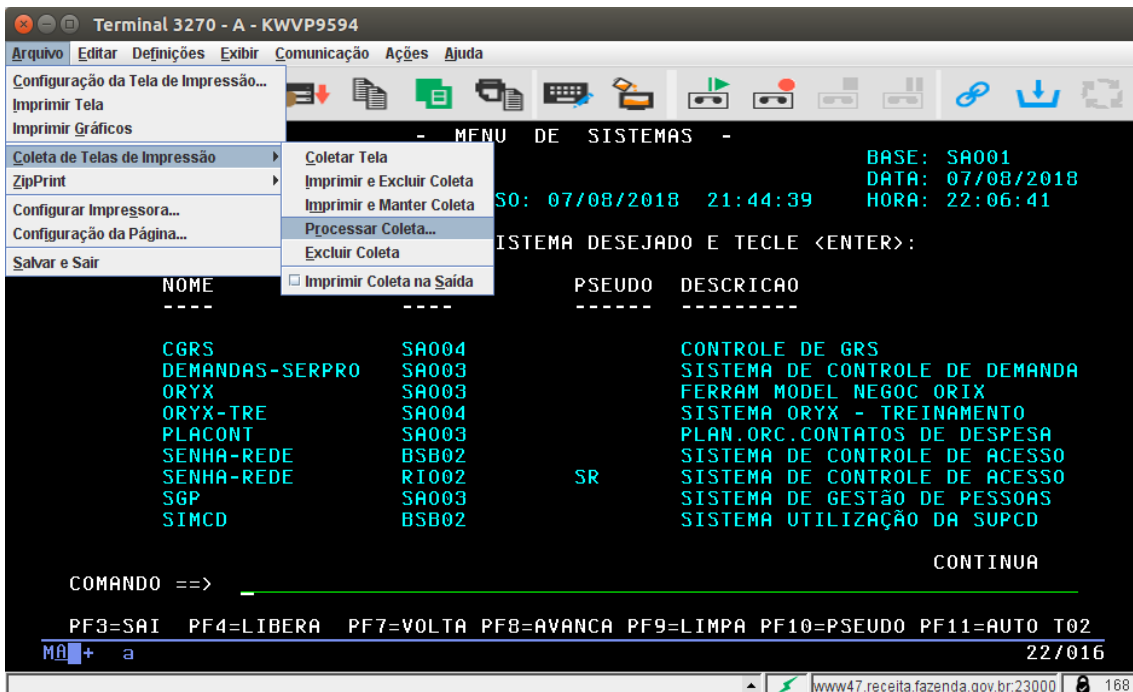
Terminal 3270 - A - KWVP9594

Arquivo Editar Definições Exibir Comunicação Ações Ajuda

Configuração da Tela de Impressão...
Imprimir Tela
Imprimir Gráficos
Coleta de Telas de Impressão
ZipPrint
Configurar Impressora...
Configuração da Página...
Salvar e Sair

Coletar Tela
Imprimir e Excluir Coleta
Imprimir e Manter Coleta
Processar Coleta...
Excluir Coleta
Imprimir Coleta na Saída

- MENU DE SISTEMAS -

BASE: SA001
DATA: 07/08/2018
SO: 07/08/2018 21:44:39 HORA: 22:06:41

ISTEMA DESEJADO E TECLE <ENTER>:

| NOME | | PSEUDO | DESCRICAO |
|---|---|---|---|
| ---- | ---- | ------ | --------- |
| CGRS | SA004 | | CONTROLE DE GRS |
| DEMANDAS-SERPRO | SA003 | | SISTEMA DE CONTROLE DE DEMANDA |
| ORYX | SA003 | | FERRAM MODEL NEGOC ORIX |
| ORYX-TRE | SA004 | | SISTEMA ORYX - TREINAMENTO |
| PLACONT | SA003 | | PLAN.ORC.CONTATOS DE DESPESA |
| SENHA-REDE | BSB02 | | SISTEMA DE CONTROLE DE ACESSO |
| SENHA-REDE | RI002 | SR | SISTEMA DE CONTROLE DE ACESSO |
| SGP | SA003 | | SISTEMA DE GESTãO DE PESSOAS |
| SIMCD | BSB02 | | SISTEMA UTILIZAÇãO DA SUPCD |

CONTINUA

COMANDO ==>

PF3=SAI PF4=LIBERA PF7=VOLTA PF8=AVANCA PF9=LIMPA PF10=PSEUDO PF11=AUTO T02

MA + a 22/016

www47.receita.fazenda.gov.br:23000 168